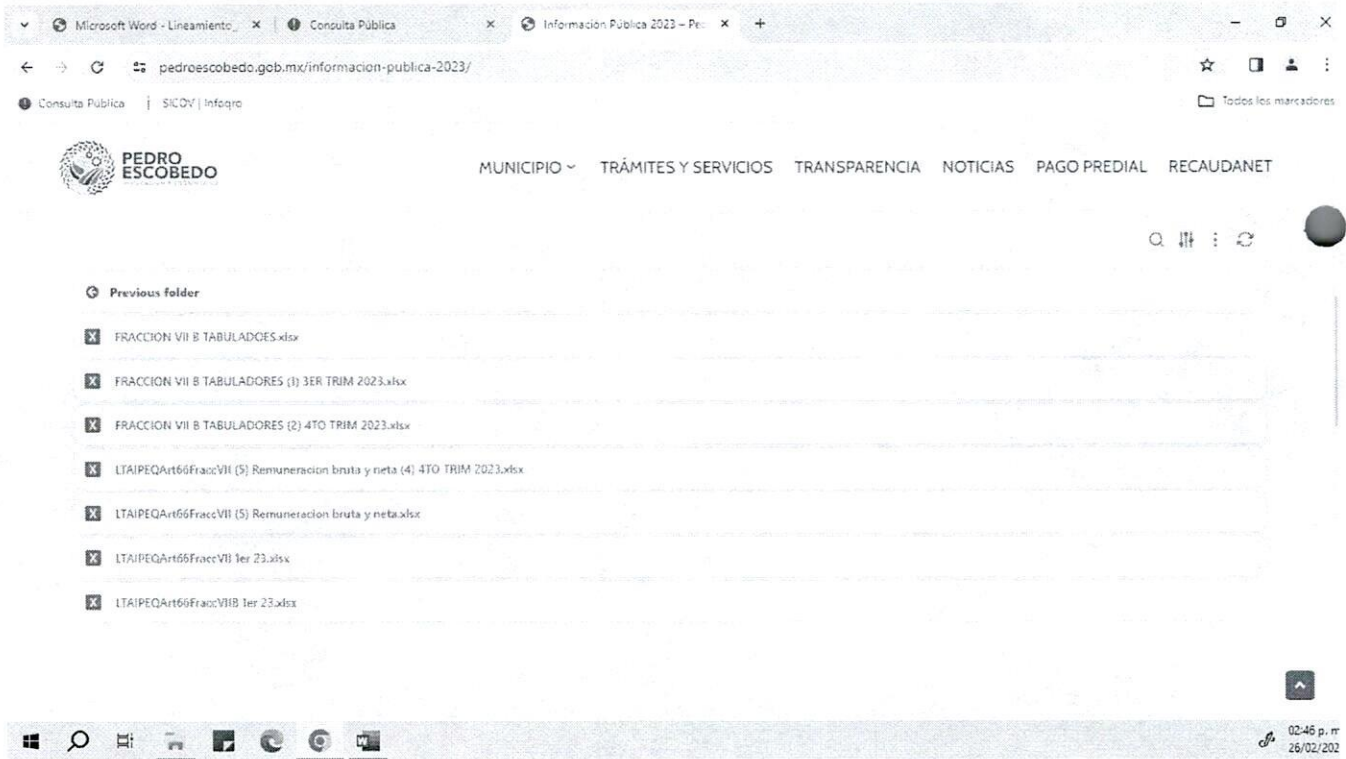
Microsoft Word - Lineamiento_ ×
Consulta Pública ×
Información Pública 2023 – Pe ×
+

pedroescobedo.gob.mx/informacion-publica-2023/

Consulta Pública | SICOV | Infoqro
Todos los marcadores

PEDRO ESCOBEDO

MUNICIPIO TRÁMITES Y SERVICIOS TRANSPARENCIA NOTICIAS PAGO PREDIAL RECAUDANET

Previous folder

FRACCION VII B TABULADOES.xlsx

FRACCION VII B TABULADORES (1) 3ER TRIM 2023.xlsx

FRACCION VII B TABULADORES (2) 4TO TRIM 2023.xlsx

LTAIPEQArt66FraccVII (5) Remuneracion bruta y neta (4) 4TO TRIM 2023.xlsx

LTAIPEQArt66FraccVII (5) Remuneracion bruta y neta.xlsx

LTAIPEQArt66FraccVII 1er 23.xlsx

LTAIPEQArt66FraccVIIB 1er 23.xlsx

02:46 p. m
26/02/202